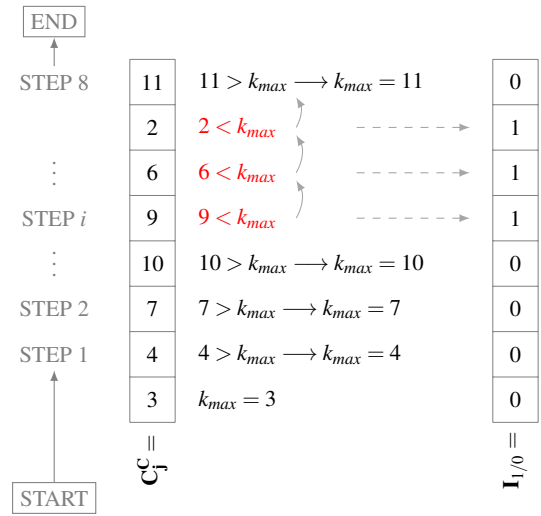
END

STEP 8

⋮

STEP $i$

⋮

STEP 2

STEP 1

START

| $\mathbf{C}_j^C =$ |
|---|
| 11 |
| 2 |
| 6 |
| 9 |
| 10 |
| 7 |
| 4 |
| 3 |

$11 > k_{max} \longrightarrow k_{max} = 11$

$2 < k_{max}$

$6 < k_{max}$

$9 < k_{max}$

$10 > k_{max} \longrightarrow k_{max} = 10$

$7 > k_{max} \longrightarrow k_{max} = 7$

$4 > k_{max} \longrightarrow k_{max} = 4$

$k_{max} = 3$

| $\mathbf{I}_{1/0} =$ |
|---|
| 0 |
| 1 |
| 1 |
| 1 |
| 0 |
| 0 |
| 0 |
| 0 |